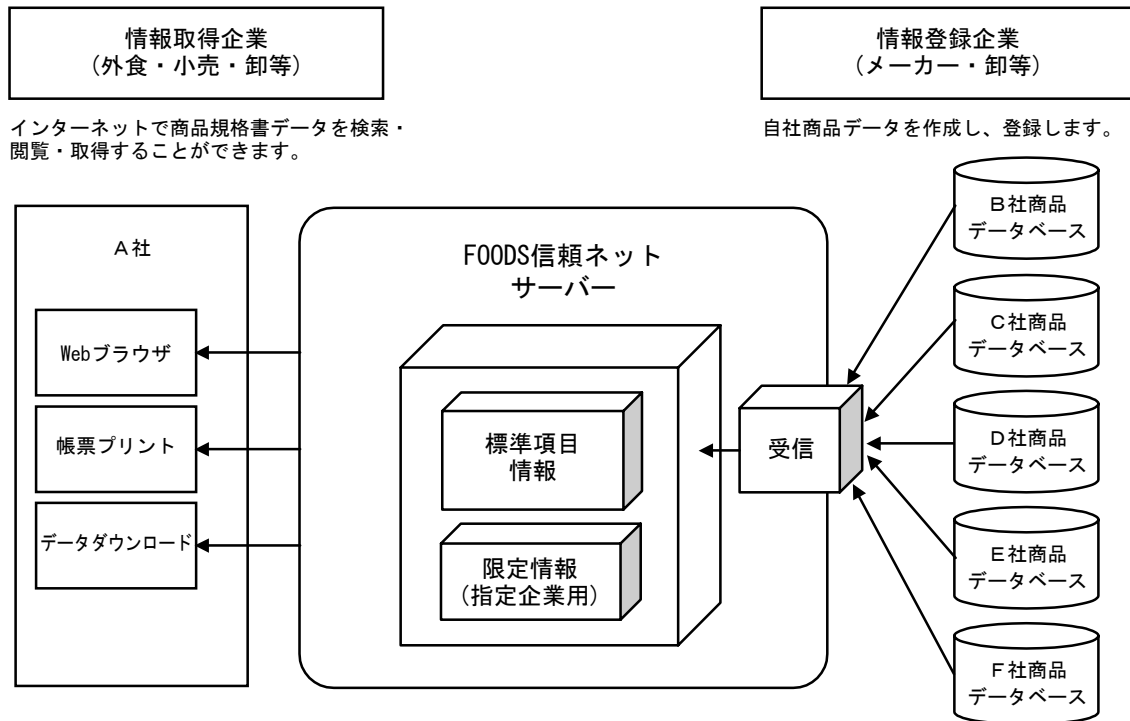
情報取得企業
(外食・小売・卸等)

インターネットで商品規格書データを検索・閲覧・取得することができます。

情報登録企業
(メーカー・卸等)

自社商品データを作成し、登録します。

A社

Webブラウザ

帳票プリント

データダウンロード

FOODS信頼ネット
サーバー

標準項目
情報

限定情報
(指定企業用)

受信

B社商品
データベース

C社商品
データベース

D社商品
データベース

E社商品
データベース

F社商品
データベース